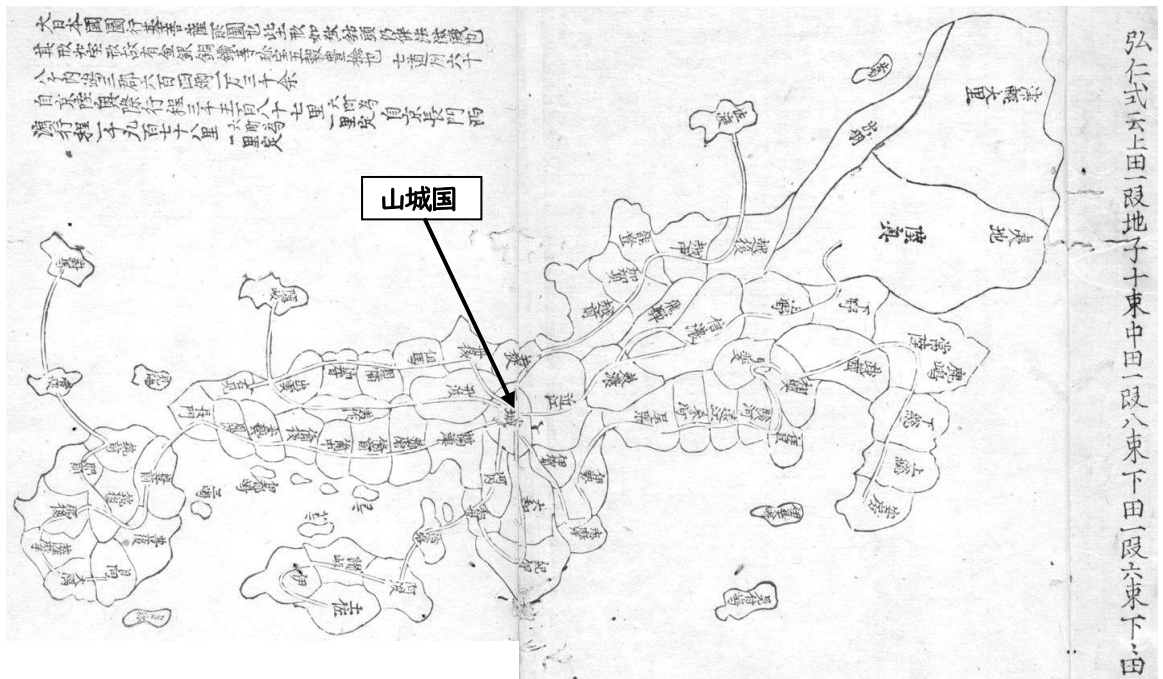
山城国

弘仁式云上田一段地子十東中田一段八東下田一段六東下々田

大日本國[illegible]
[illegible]
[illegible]
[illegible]
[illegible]

出羽
陸奥
越後
佐渡
越中
能登
加賀
越前
若狭
信濃
飛騨
美濃
近江
山城
丹波
丹後
但馬
因幡
伯耆
出雲
石見
隠岐
播磨
美作
備前
備中
備後
安藝
周防
長門
摂津
河内
和泉
大和
伊賀
伊勢
志摩
紀伊
尾張
三河
遠江
駿河
甲斐
伊豆
相模
武蔵
上野
下野
常陸
下総
上総
安房
淡路
阿波
讃岐
伊予
土佐
筑前
筑後
豊前
豊後
肥前
肥後
日向
大隅
薩摩
壱岐
対馬